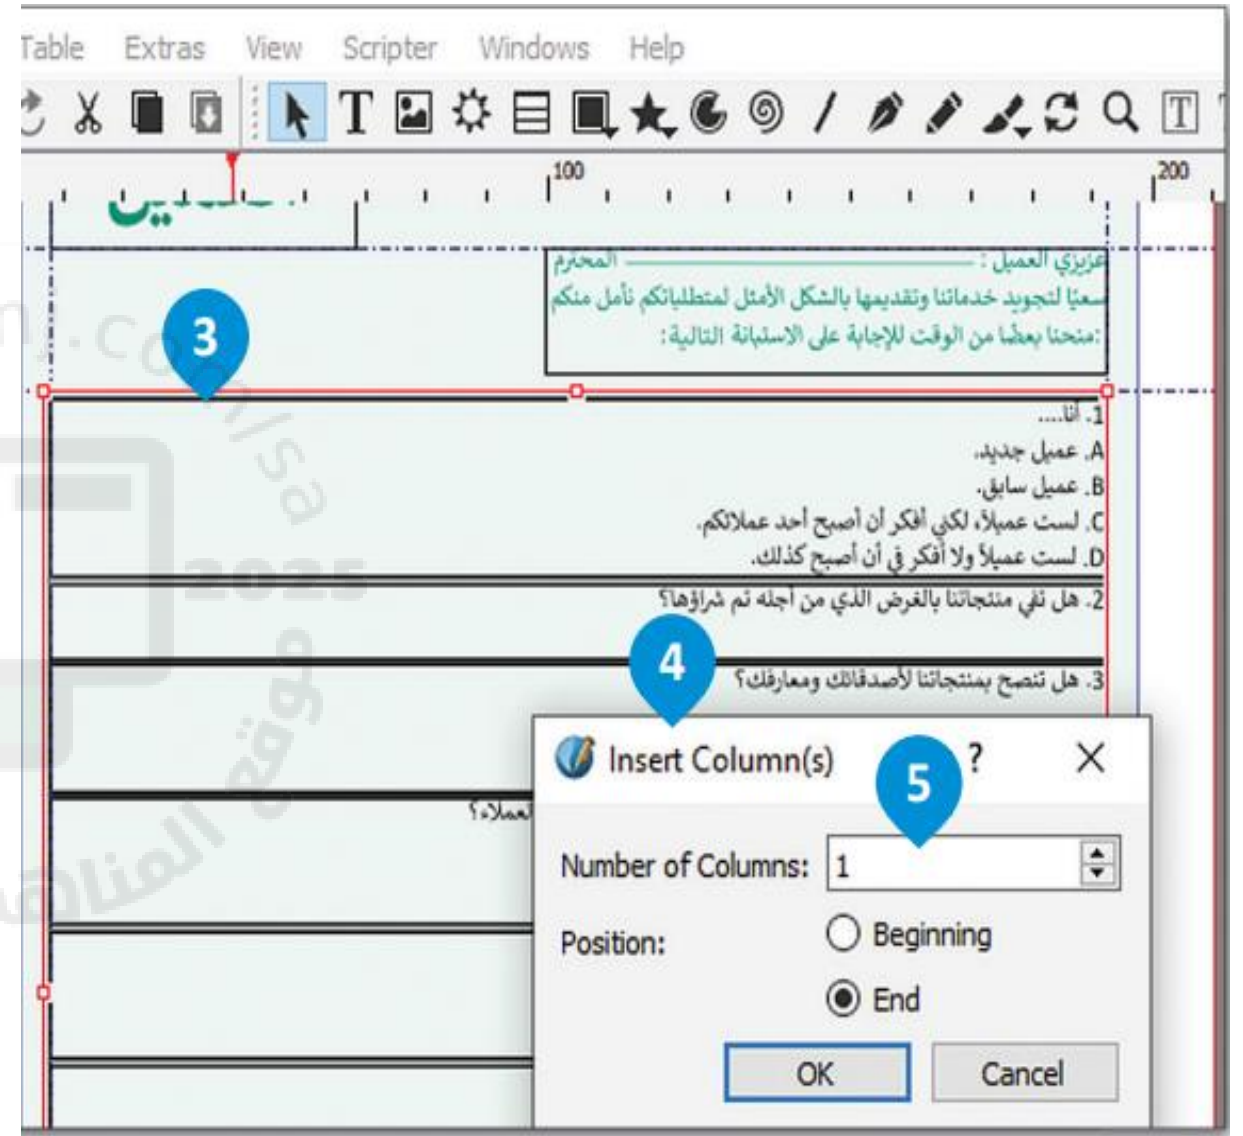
Table Extras View Scripter Windows Help

100 200

عزيزي العميل : ــــــــــــــــ المحترم
سعيًا لتجويد خدماتنا وتقديمها بالشكل الأمثل لمتطلباتكم نأمل منكم
:منحنا بعضًا من الوقت للإجابة على الاستبانة التالية

3

1. أنا.....
A. عميل جديد.
B. عميل سابق.
C. لست عميلًا، لكني افكر ان أصبح احد عملائكم.
D. لست عميلاً ولا أفكر في أن أصبح كذلك.
2. هل تثق منتجاتنا بالغرض الذي من أجله تم شراؤها؟

4

3. هل تنصح بمنتجاتنا لأصدقائك ومعارفك؟

العملاء؟

Insert Column(s) ? X

5

Number of Columns: 1

Position: Beginning

End

OK Cancel